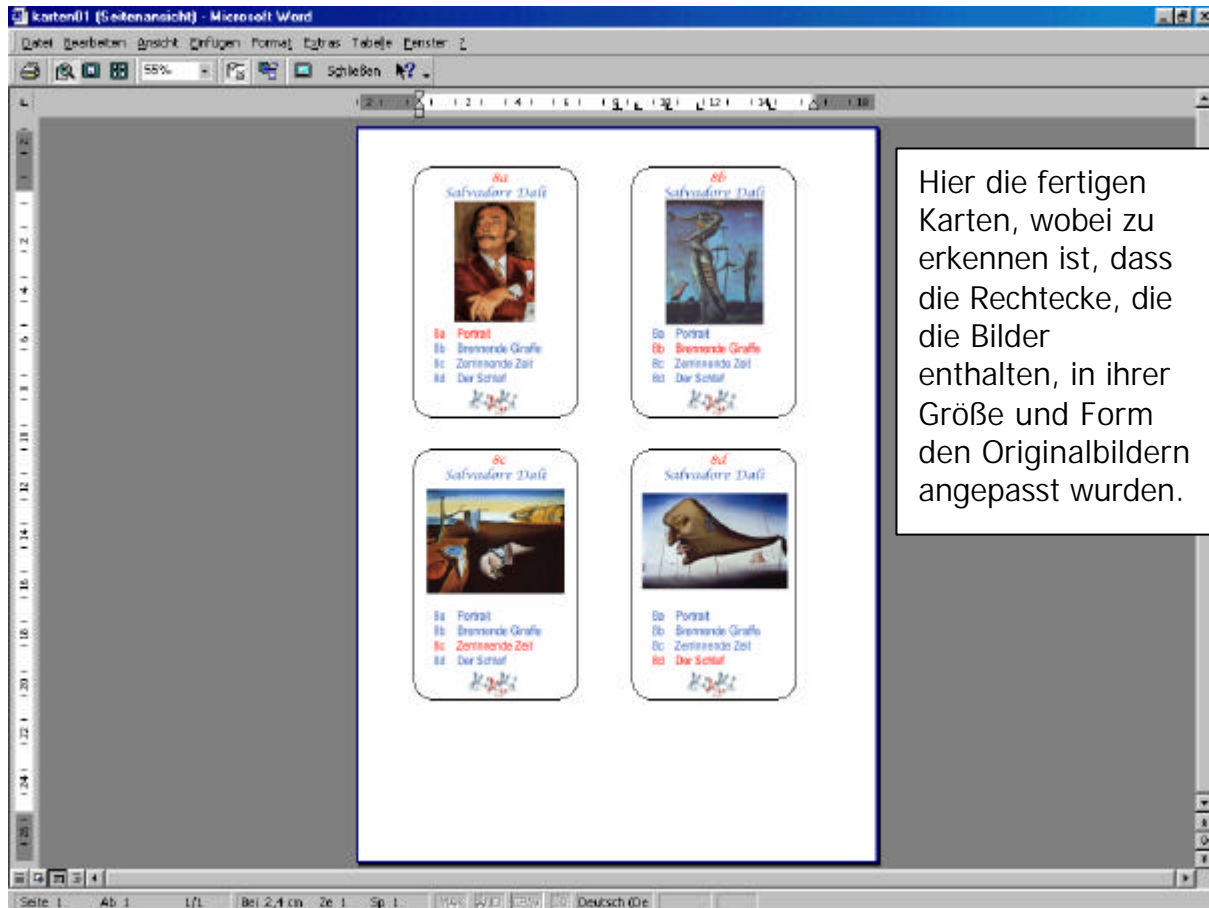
karten01 (Seitenansicht) - Microsoft Word

Datei Bearbeiten Ansicht Einfügen Format Extras Tabelle Fenster ?

55% Schließen

8a
Salvadore Dalí

8a Portrait
8b Brennende Giraffe
8c Zerrinnende Zeit
8d Der Schlaf

8b
Salvadore Dalí

8a Portrait
8b Brennende Giraffe
8c Zerrinnende Zeit
8d Der Schlaf

8c
Salvadore Dalí

8a Portrait
8b Brennende Giraffe
8c Zerrinnende Zeit
8d Der Schlaf

8d
Salvadore Dalí

8a Portrait
8b Brennende Giraffe
8c Zerrinnende Zeit
8d Der Schlaf

Hier die fertigen Karten, wobei zu erkennen ist, dass die Rechtecke, die die Bilder enthalten, in ihrer Größe und Form den Originalbildern angepasst wurden.

Seite 1 Ab 1 1/1 Bei 2,4 cm Ze 1 Sp 1 MAK ÄND ERW ÜB Deutsch (De